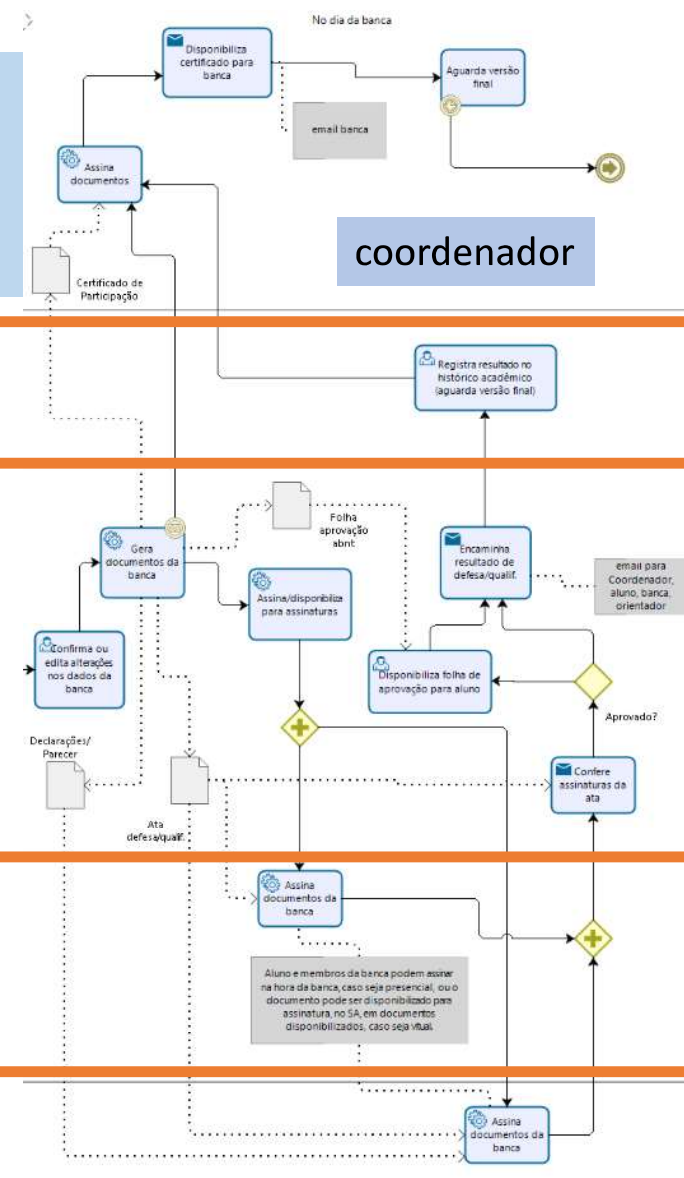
No dia da banca

Disponibiliza certificado para banca

Aguarda versão final

email banca

Assina documentos

coordenador

Certificado de Participação

Registra resultado no histórico acadêmico (aguarda versão final)

Folha aprovação abnt

Gera documentos da banca

Encaminha resultado de defesa/qualif.

email para Coordenador, aluno, banca, orientador

Assina/disponibiliza para assinaturas

Confirma ou edita alterações nos dados da banca

Disponibiliza folha de aprovação para aluno

Aprovado?

Declarações/ Parecer

Confere assinaturas da ata

Ata defesa/qualif.

Assina documentos da banca

Aluno e membros da banca podem assinar na hora da banca, caso seja presencial, ou o documento pode ser disponibilizado para assinatura, no SA, em documentos disponibilizados, caso seja vitual.

Assina documentos da banca